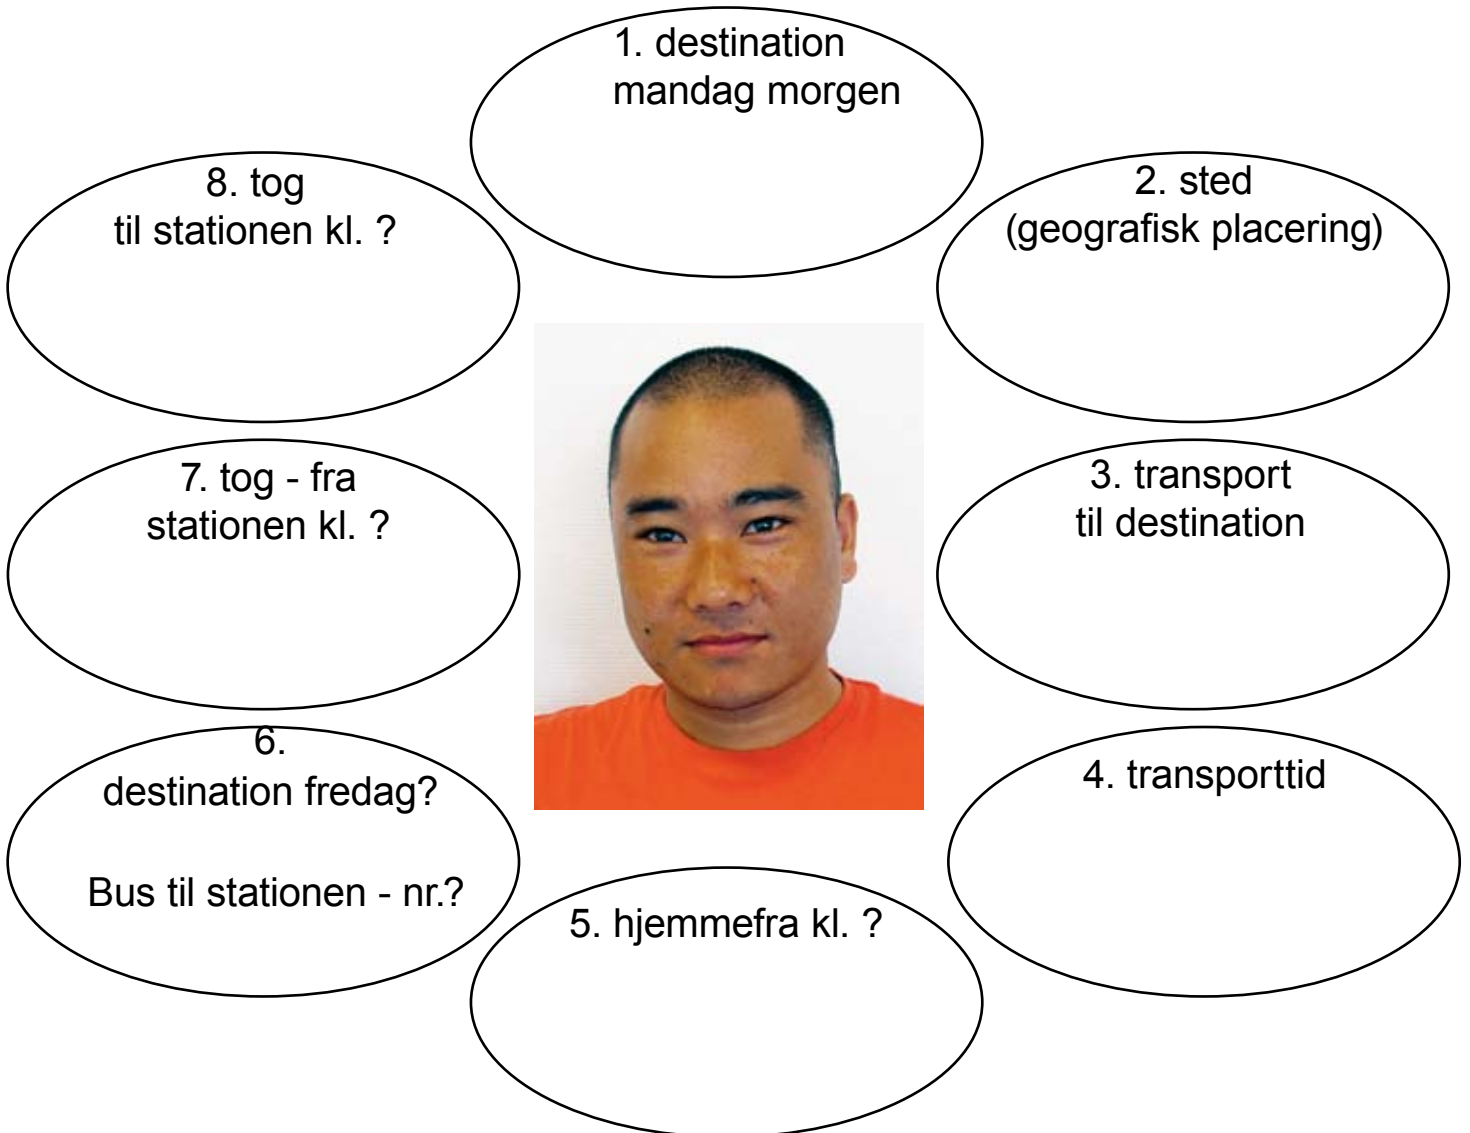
1. destination
mandag morgen

8. tog
til stationen kl. ?

2. sted
(geografisk placering)

7. tog - fra
stationen kl. ?

3. transport
til destination

6.
destination fredag?

Bus til stationen - nr.?

4. transporttid

5. hjemmefra kl. ?